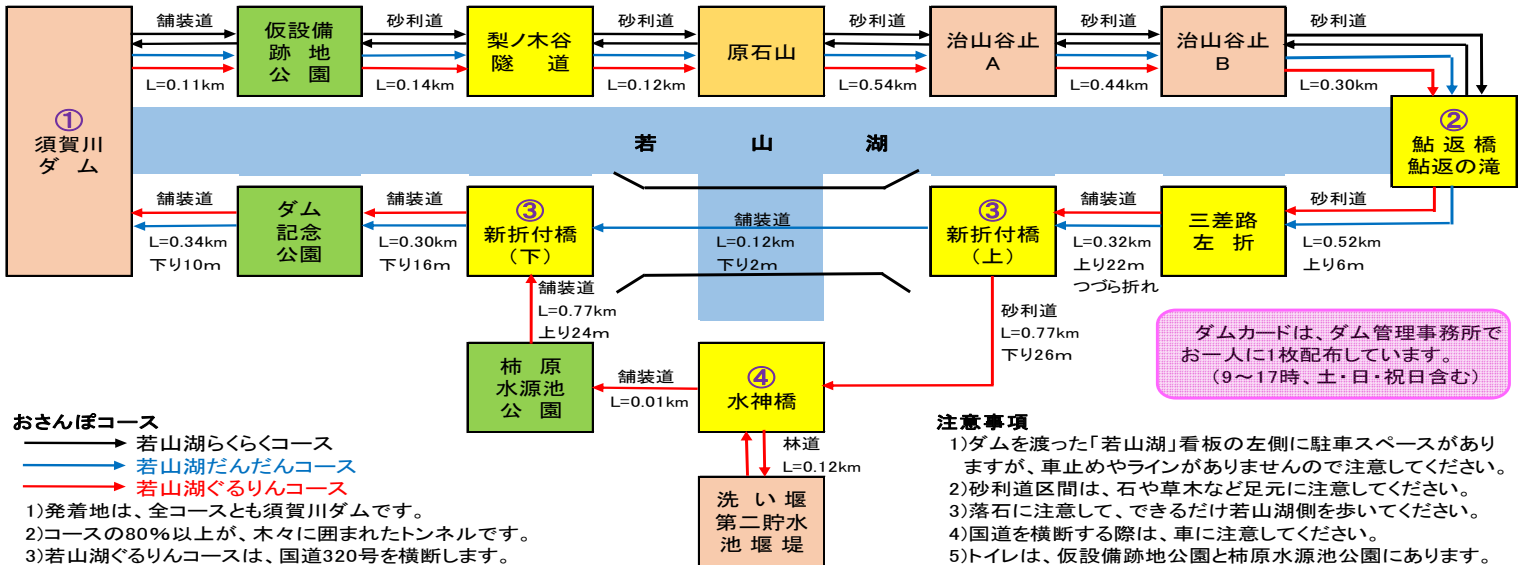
舗装道
仮設備跡地公園
砂利道
梨ノ木谷隧道
砂利道
原石山
砂利道
治山谷止A
砂利道
治山谷止B
砂利道
L=0.11km
L=0.14km
L=0.12km
L=0.54km
L=0.44km
L=0.30km

①
須賀川ダム

若　山　湖

②
鮎返橋
鮎返の滝

舗装道
ダム記念公園
舗装道
③
新折付橋（下）
舗装道
L=0.12km
下り2m
舗装道
③
新折付橋（上）
砂利道
三差路左折
L=0.34km
下り10m
L=0.30km
下り16m
L=0.32km
上り22m
つづら折れ
L=0.52km
上り6m

舗装道
L=0.77km
上り24m
砂利道
L=0.77km
下り26m

ダムカードは、ダム管理事務所でお一人に1枚配布しています。
（9～17時、土・日・祝日含む）

柿原水源池公園
舗装道
L=0.01km
④
水神橋
林道
L=0.12km
洗い堰第二貯水池堰堤

おさんぽコース
若山湖らくらくコース
若山湖だんだんコース
若山湖ぐるりんコース
1)発着地は、全コースとも須賀川ダムです。
2)コースの80％以上が、木々に囲まれたトンネルです。
3)若山湖ぐるりんコースは、国道320号を横断します。

注意事項
1)ダムを渡った「若山湖」看板の左側に駐車スペースがありますが、車止めやラインがありませんので注意してください。
2)砂利道区間は、石や草木など足元に注意してください。
3)落石に注意して、できるだけ若山湖側を歩いてください。
4)国道を横断する際は、車に注意してください。
5)トイレは、仮設備跡地公園と柿原水源池公園にあります。